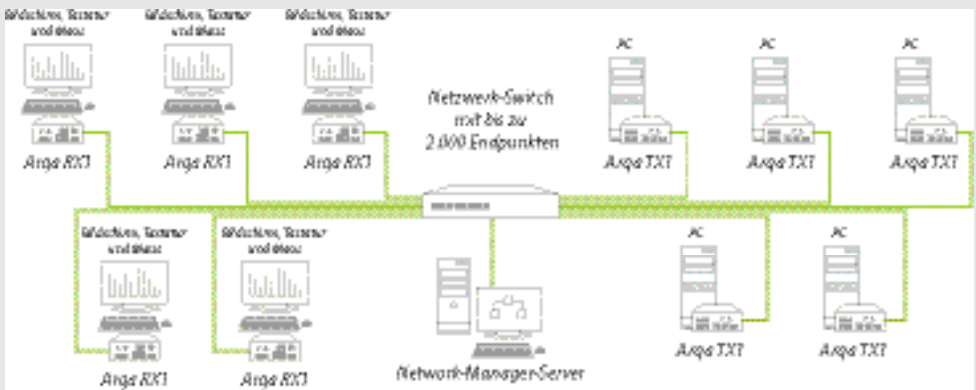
Bildschirm, Tastatur und Maus
Bildschirm, Tastatur und Maus
Bildschirm, Tastatur und Maus
PC
PC
PC
Netzwerk-Switch mit bis zu 2.000 Endpunkten
Arga RX1
Arga RX1
Arga RX1
Arga TX1
Arga TX1
Arga TX1
Bildschirm, Tastatur und Maus
Bildschirm, Tastatur und Maus
PC
PC
Arga RX1
Arga RX1
Network-Manager-Server
Arga TX1
Arga TX1